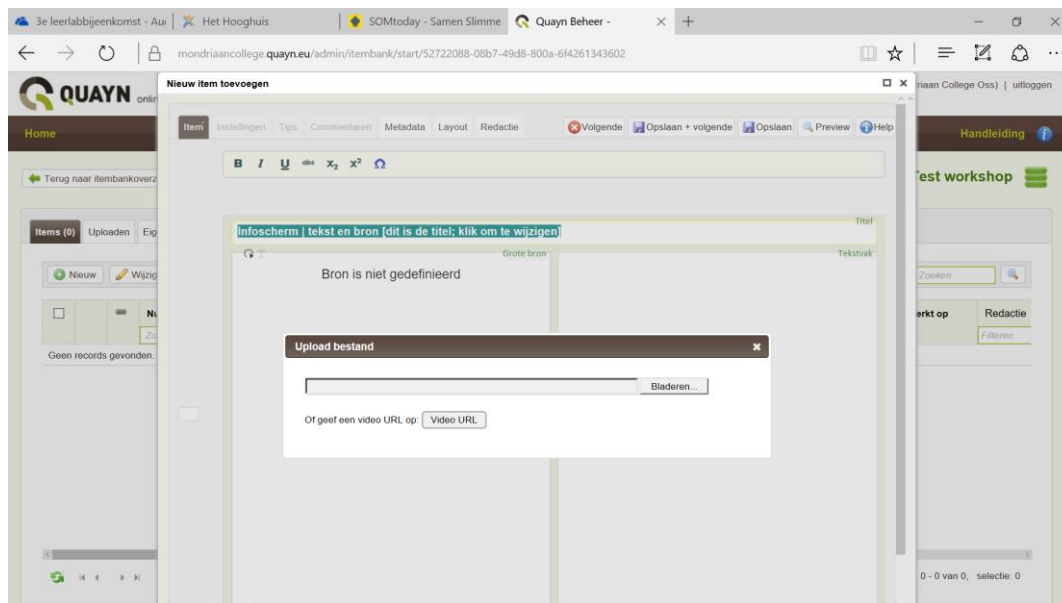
3e leerlabbijeenkomst - Au | Het Hooghuis | SOMtoday - Samen Slimme | Quayn Beheer - × +

mondriaancollege.quayn.eu/admin/itembank/start/52722088-08b7-49d8-800a-6f4261343602

QUAYN onli

Nieuw item toevoegen

riaan College Oss) | uitloggen

Home

Handleiding

Terug naar itembankoverz

est workshop

Items (0) Uploaden Eig

Nieuw Wijzig

Nu

Geen records gevonden.

Item Instellingen Tips Commentaren Metadata Layout Redactie

Volgende Opslaan + volgende Opslaan Preview Help

B I U abc $x_2$ $x^2$ Ω

Titel

Infoscherm | tekst en bron [dit is de titel; klik om te wijzigen]

Grote bron

Tekstvak

Bron is niet gedefinieerd

Upload bestand

Bladeren...

Of geef een video URL op: Video URL

Zoeken

erkt op

Redactie

Filteren

0 - 0 van 0, selectie: 0